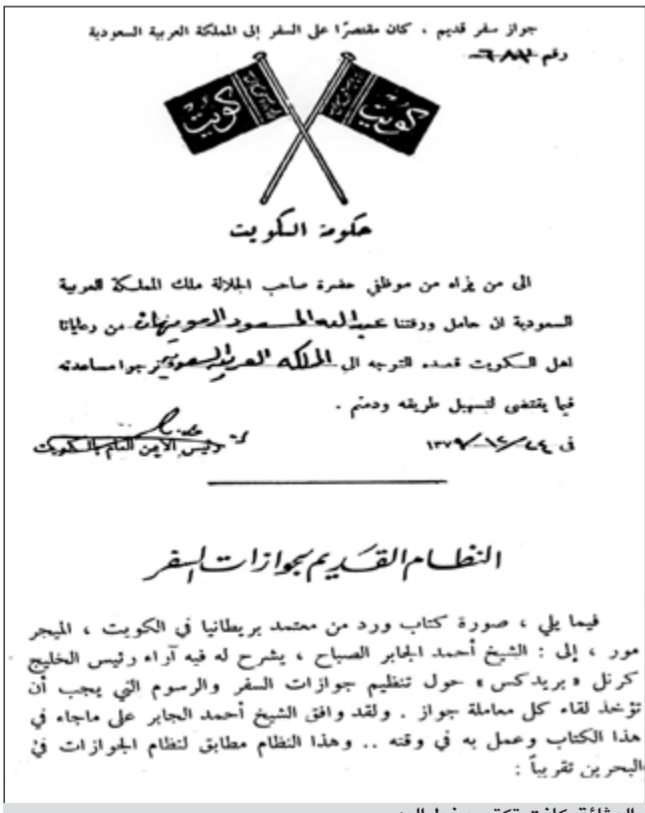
جواز سفر قديم ، كان مقتصراً على السفر إلى المملكة العربية السعودية

رقم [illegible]

الكويت

الكويت

حكومة الكويت

الى من يراه من موظفي حضرة صاحب الجلالة ملك المملكة العربية السعودية ان حامل ورقتنا عبدالعال مسعود الدوسري من رعايانا اهل الكويت قصده التوجه الى المملكة العربية السعودية نرجوا مساعدته فيما يقتضى لتسهيل طريقه ودمتم .

في ٢٤/١٢/١٣٧٠

رئيس الأمن العام بالكويت

النظام القديم لجوازات السفر

فيما يلي ، صورة كتاب ورد من معتمد بريطانيا في الكويت ، الميجر مور ، إلى : الشيخ أحمد الجابر الصباح ، يشرح له فيه آراء رئيس الخليج كرنل « بريدكس » حول تنظيم جوازات السفر والرسوم التي يجب أن تؤخذ لقاء كل معاملة جواز . ولقد وافق الشيخ أحمد الجابر على ماجاء في هذا الكتاب وعمل به في وقته .. وهذا النظام مطابق لنظام الجوازات في البحرين تقريباً :